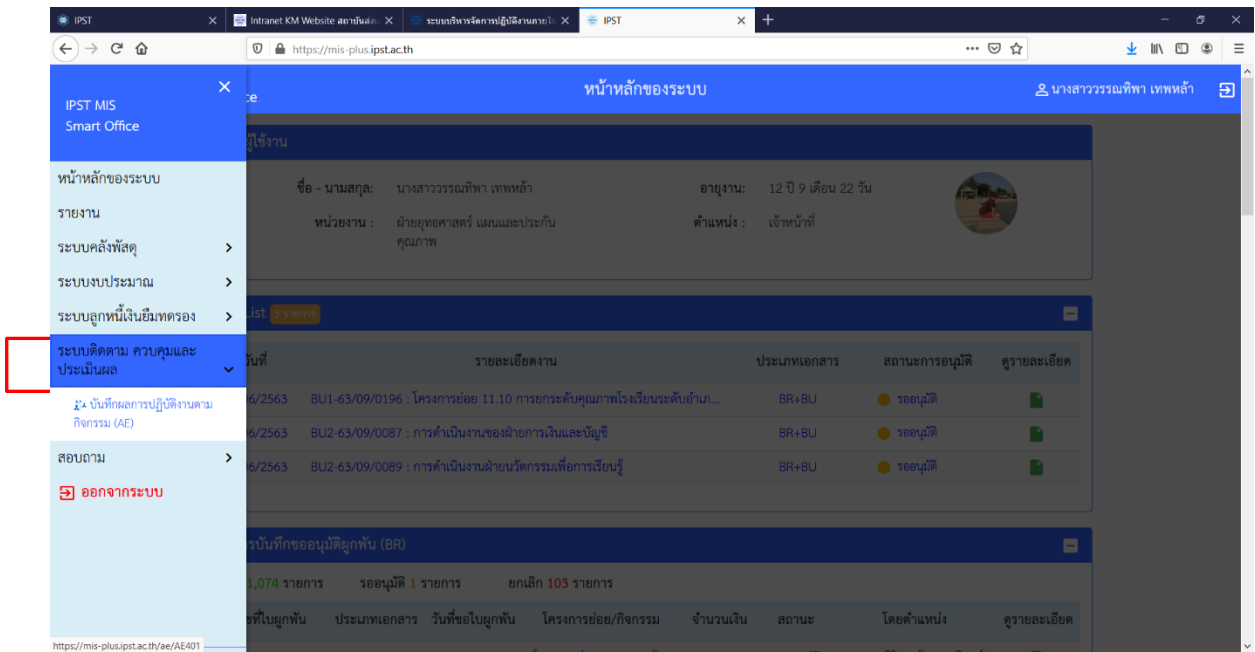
IPST ×
Intranet KM Website สถาบันส่งเ ×
ระบบบริหารจัดการปฏิบัติงานภายใน ×
IPST ×
+

https://mis-plus.ipst.ac.th

IPST MIS
Smart Office
×

หน้าหลักของระบบ
รายงาน
ระบบคลังพัสดุ >
ระบบงบประมาณ >
ระบบลูกหนี้เงินยืมทดรอง >
ระบบติดตาม ควบคุมและประเมินผล
บันทึกผลการปฏิบัติงานตามกิจกรรม (AE)
สอบถาม >
ออกจากระบบ

ce
หน้าหลักของระบบ
นางสาววรรณทิพา เทพหล้า

ผู้ใช้งาน
ชื่อ - นามสกุล: นางสาววรรณทิพา เทพหล้า
อายุงาน: 12 ปี 9 เดือน 22 วัน
หน่วยงาน : ฝ่ายยุทธศาสตร์ แผนและประกันคุณภาพ
ตำแหน่ง : เจ้าหน้าที่

List 3 รายการ

| วันที่ | รายละเอียดงาน | ประเภทเอกสาร | สถานะการอนุมัติ | ดูรายละเอียด |
|---|---|---|---|---|
| 6/2563 | BU1-63/09/0196 : โครงการย่อย 11.10 การยกระดับคุณภาพโรงเรียนระดับอำเภ... | BR+BU | รออนุมัติ | |
| 6/2563 | BU2-63/09/0087 : การดำเนินงานของฝ่ายการเงินและบัญชี | BR+BU | รออนุมัติ | |
| 6/2563 | BU2-63/09/0089 : การดำเนินงานฝ่ายนวัตกรรมเพื่อการเรียนรู้ | BR+BU | รออนุมัติ | |

รบันทึกขออนุมัติผูกพัน (BR)
,074 รายการ รออนุมัติ 1 รายการ ยกเลิก 103 รายการ

| ที่ใบผูกพัน | ประเภทเอกสาร | วันที่ขอใบผูกพัน | โครงการย่อย/กิจกรรม | จำนวนเงิน | สถานะ | โดยตำแหน่ง | ดูรายละเอียด |
|---|---|---|---|---|---|---|---|

https://mis-plus.ipst.ac.th/ae/AE401